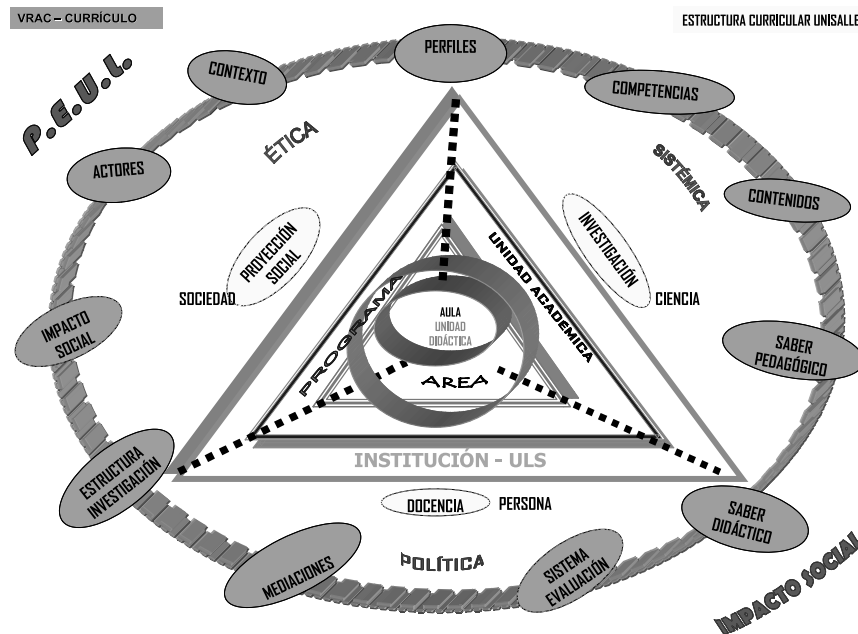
VRAC – CURRÍCULO

ESTRUCTURA CURRICULAR UNISALLE

P.E.U.L.

PERFILES

CONTEXTO

COMPETENCIAS

ÉTICA

SISTÉMICA

ACTORES

CONTENIDOS

PROYECCIÓN SOCIAL

INVESTIGACIÓN

UNIDAD ACADEMICA

SOCIEDAD

CIENCIA

IMPACTO SOCIAL

AULA
UNIDAD DIDÁCTICA

PROGRAMA

SABER PEDAGÓGICO

AREA

ESTRUCTURA INVESTIGACIÓN

INSTITUCIÓN - ULS

DOCENCIA

PERSONA

SABER DIDÁCTICO

POLÍTICA

MEDIACIONES

SISTEMA EVALUACIÓN

IMPACTO SOCIAL